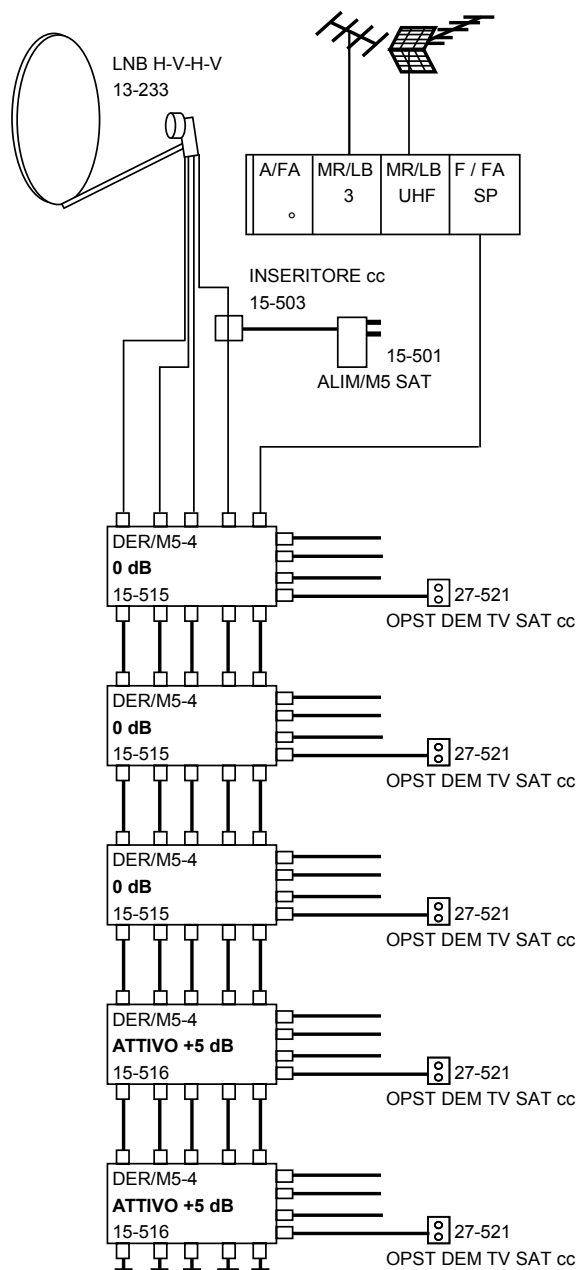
LNB H-V-H-V
13-233

| A/FA | MR/LB | MR/LB | F / FA |
|---|---|---|---|
| ∘ | 3 | UHF | SP |

INSERITORE cc
15-503

15-501
ALIM/M5 SAT

DER/M5-4
**0 dB**
15-515

27-521
OPST DEM TV SAT cc

DER/M5-4
**0 dB**
15-515

27-521
OPST DEM TV SAT cc

DER/M5-4
**0 dB**
15-515

27-521
OPST DEM TV SAT cc

DER/M5-4
**ATTIVO +5 dB**
15-516

27-521
OPST DEM TV SAT cc

DER/M5-4
**ATTIVO +5 dB**
15-516

27-521
OPST DEM TV SAT cc